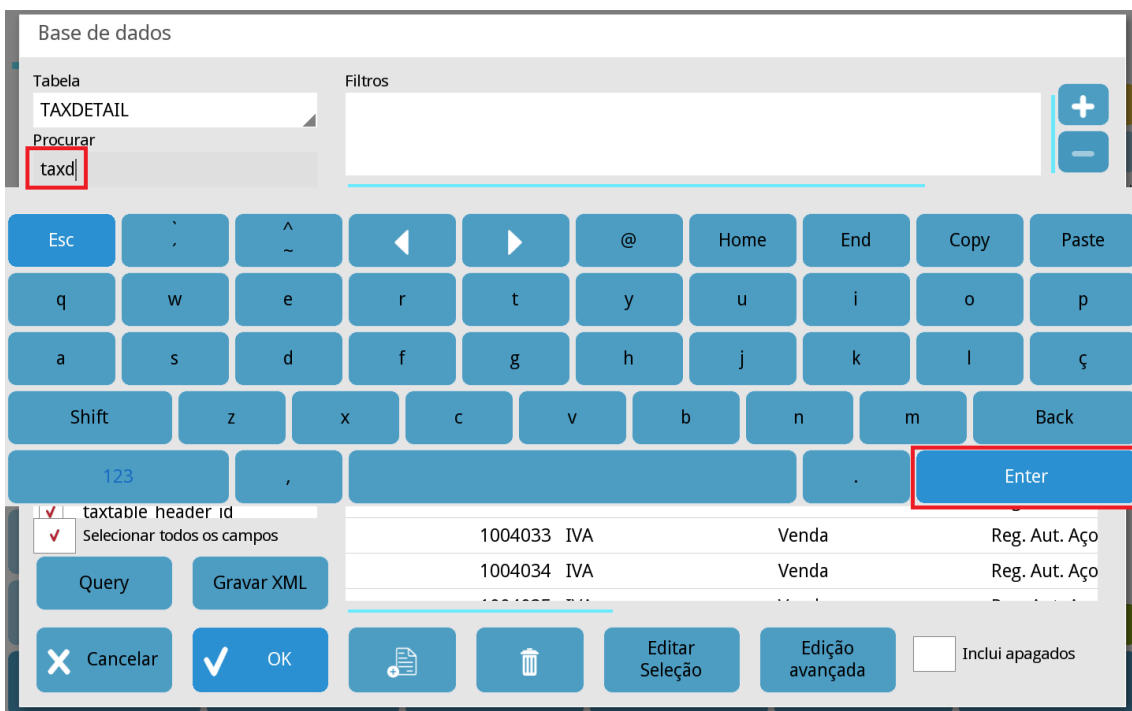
Base de dados

Tabela
TAXDETAIL
Procurar
taxd

Filtros

+
−

Esc
`
,
^
~
◀
▶
@
Home
End
Copy
Paste

q w e r t y u i o p
a s d f g h j k l ç
Shift z x c v b n m Back
123 , . Enter

taxtable header id
Selecionar todos os campos

| | | | |
|---|---|---|---|
| 1004033 | IVA | Venda | Reg. Aut. Aço |
| 1004034 | IVA | Venda | Reg. Aut. Aço |

Query
Gravar XML

Cancelar
OK
Editar Seleção
Edição avançada
Inclui apagados